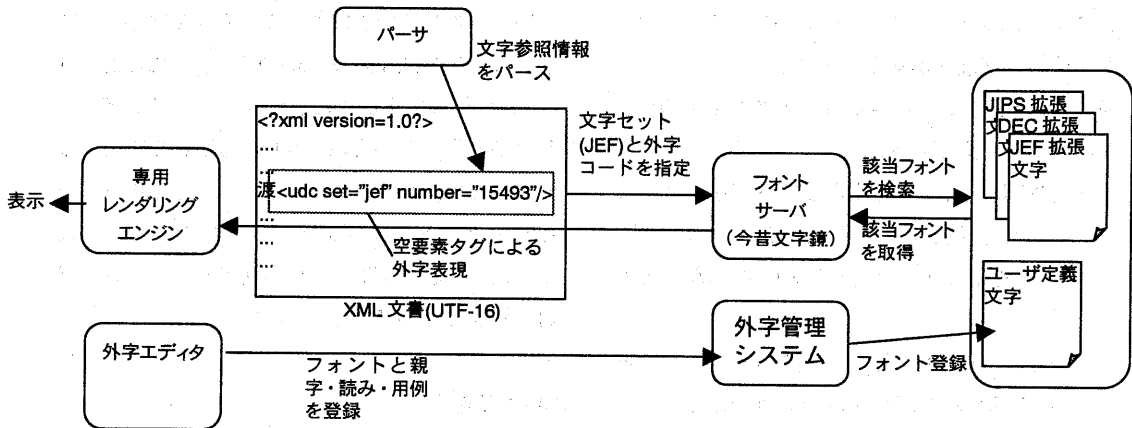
パーサ

文字参照情報をパース

<?xml version=1.0?>
...
...
渡<udc set="jef" number="15493"/>
...
...
...

空要素タグによる外字表現

XML 文書(UTF-16)

文字セット(JEF)と外字コードを指定

専用レンダリングエンジン

表示

フォントサーバ(今昔文字鏡)

該当フォントを検索

該当フォントを取得

JIPS 拡張文

DEC 拡張文

JEF 拡張文字

ユーザ定義文字

外字エディタ

フォントと親字・読み・用例を登録

外字管理システム

フォント登録